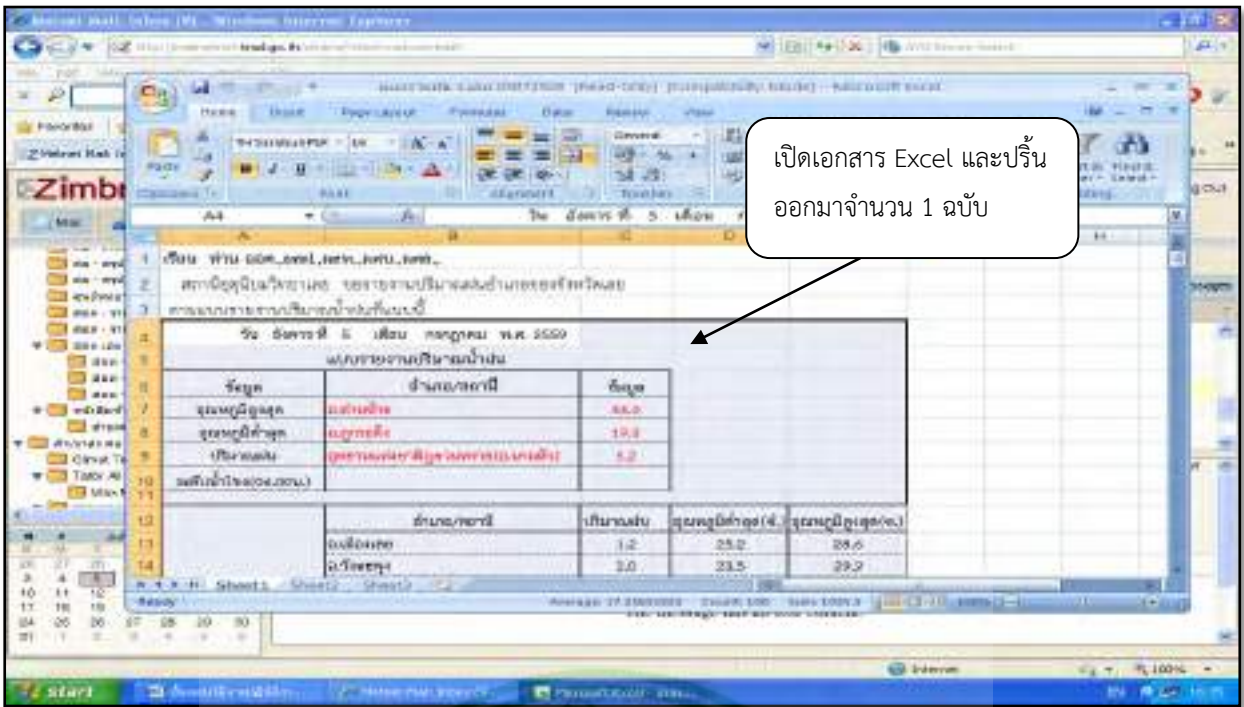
เปิดเอกสาร Excel และปริ้นออกมาจำนวน 1 ฉบับ

Zimbra

Home Insert Page Layout Formulas Data Review View

A4

1 เรียน ท่าน ผอ.,
2 สถานีอุตุนิยมวิทยาเลย ขอรายงานปริมาณฝนอำเภอของจังหวัดเลย
3 ตามแบบรายงานปริมาณน้ำฝนที่แนบนี้
4 วัน อังคารที่ 5 เดือน กรกฎาคม พ.ศ. 2559
5 แบบรายงานปริมาณน้ำฝน

| ข้อมูล | อำเภอ/สถานี | ข้อมูล |
|---|---|---|
| อุณหภูมิสูงสุด | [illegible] | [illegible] |
| อุณหภูมิต่ำสุด | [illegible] | 19.3 |
| ปริมาณฝน | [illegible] | 5.2 |
| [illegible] | | |

| | อำเภอ/สถานี | ปริมาณฝน | อุณหภูมิต่ำสุด(ซ.) | อุณหภูมิสูงสุด(ซ.) |
|---|---|---|---|---|
| | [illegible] | 1.2 | 25.2 | 28.6 |
| | อ.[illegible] | 2.0 | 23.5 | 29.2 |

Sheet1 Sheet2 Sheet3

Ready

start

Internet 100%